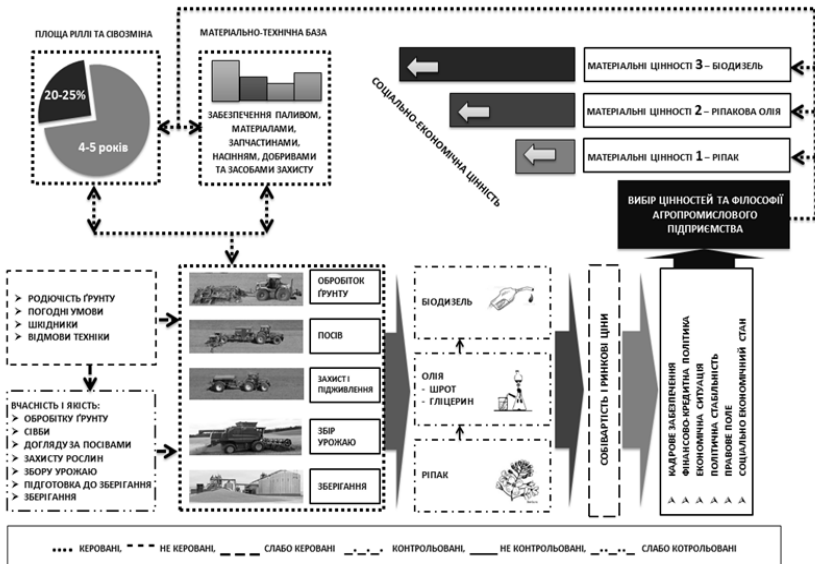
ПЛОЩА РІЛЛІ ТА СІВОЗМІНА

20-25%

4-5 років

МАТЕРІАЛЬНО-ТЕХНІЧНА БАЗА

ЗАБЕЗПЕЧЕННЯ ПАЛИВОМ, МАТЕРІАЛАМИ, ЗАПЧАСТИНАМИ, НАСІННЯМ, ДОБРИВАМИ ТА ЗАСОБАМИ ЗАХИСТУ

СОЦІАЛЬНО-ЕКОНОМІЧНА ЦІННІСТЬ

МАТЕРІАЛЬНІ ЦІННОСТІ 3 – БІОДИЗЕЛЬ

МАТЕРІАЛЬНІ ЦІННОСТІ 2 – РІПАКОВА ОЛІЯ

МАТЕРІАЛЬНІ ЦІННОСТІ 1 – РІПАК

ВИБІР ЦІННОСТЕЙ ТА ФІЛОСОФІЇ АГРОПРОМИСЛОВОГО ПІДПРИЄМСТВА

➢ РОДЮЧІСТЬ ҐРУНТУ
➢ ПОГОДНІ УМОВИ
➢ ШКІДНИКИ
➢ ВІДМОВИ ТЕХНІКИ

ВЧАСНІСТЬ І ЯКІСТЬ:
➢ ОБРОБІТКУ ҐРУНТУ
➢ СІВБИ
➢ ДОГЛЯДУ ЗА ПОСІВАМИ
➢ ЗАХИСТУ РОСЛИН
➢ ЗБОРУ УРОЖАЮ
➢ ПІДГОТОВКА ДО ЗБЕРІГАННЯ
➢ ЗБЕРІГАННЯ

ОБРОБІТОК ҐРУНТУ

ПОСІВ

ЗАХИСТ І ПІДЖИВЛЕННЯ

ЗБІР УРОЖАЮ

ЗБЕРІГАННЯ

БІОДИЗЕЛЬ

ОЛІЯ
- ШРОТ
- ГЛІЦЕРИН

РІПАК

СОБІВАРТІСТЬ І РИНКОВІ ЦІНИ

➢ КАДРОВЕ ЗАБЕЗПЕЧЕННЯ
➢ ФІНАНСОВО-КРЕДИТНА ПОЛІТИКА
➢ ЕКОНОМІЧНА СИТУАЦІЯ
➢ ПОЛІТИЧНА СТАБІЛЬНІСТЬ
➢ ПРАВОВЕ ПОЛЕ
➢ СОЦІАЛЬНО ЕКОНОМІЧНИЙ СТАН

КЕРОВАНІ, НЕ КЕРОВАНІ, СЛАБО КЕРОВАНІ КОНТРОЛЬОВАНІ, НЕ КОНТРОЛЬОВАНІ, СЛАБО КОТРОЛЬОВАНІ